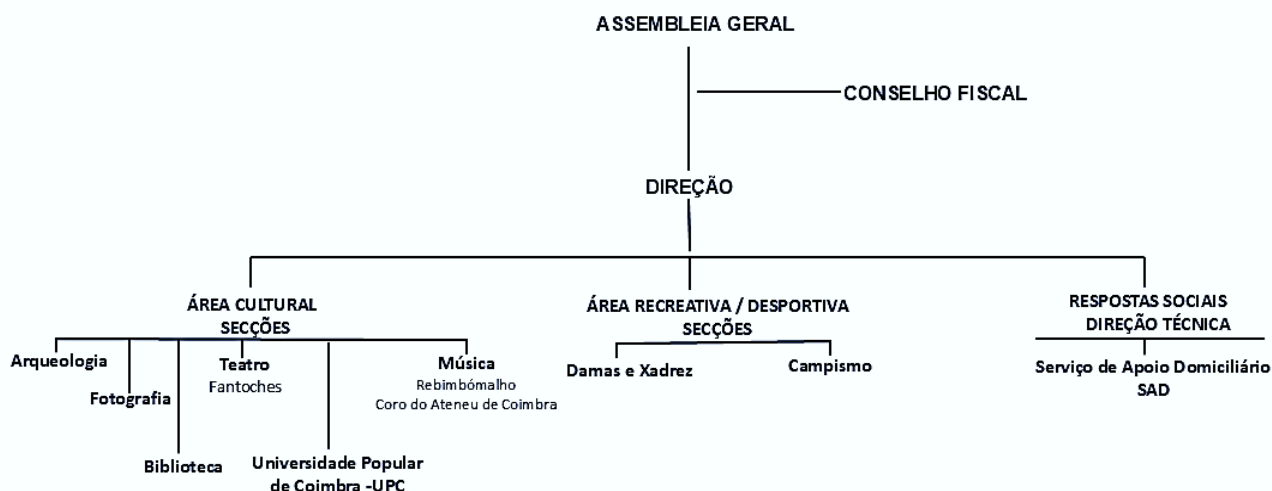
ASSEMBLEIA GERAL

CONSELHO FISCAL

DIREÇÃO

ÁREA CULTURAL
SECÇÕES

Arqueologia

Fotografia

Biblioteca

Teatro
Fantoches

Universidade Popular de Coimbra -UPC

Música
Rebimbómalho
Coro do Ateneu de Coimbra

ÁREA RECREATIVA / DESPORTIVA
SECÇÕES

Damas e Xadrez

Campismo

RESPOSTAS SOCIAIS
DIREÇÃO TÉCNICA

Serviço de Apoio Domiciliário
SAD